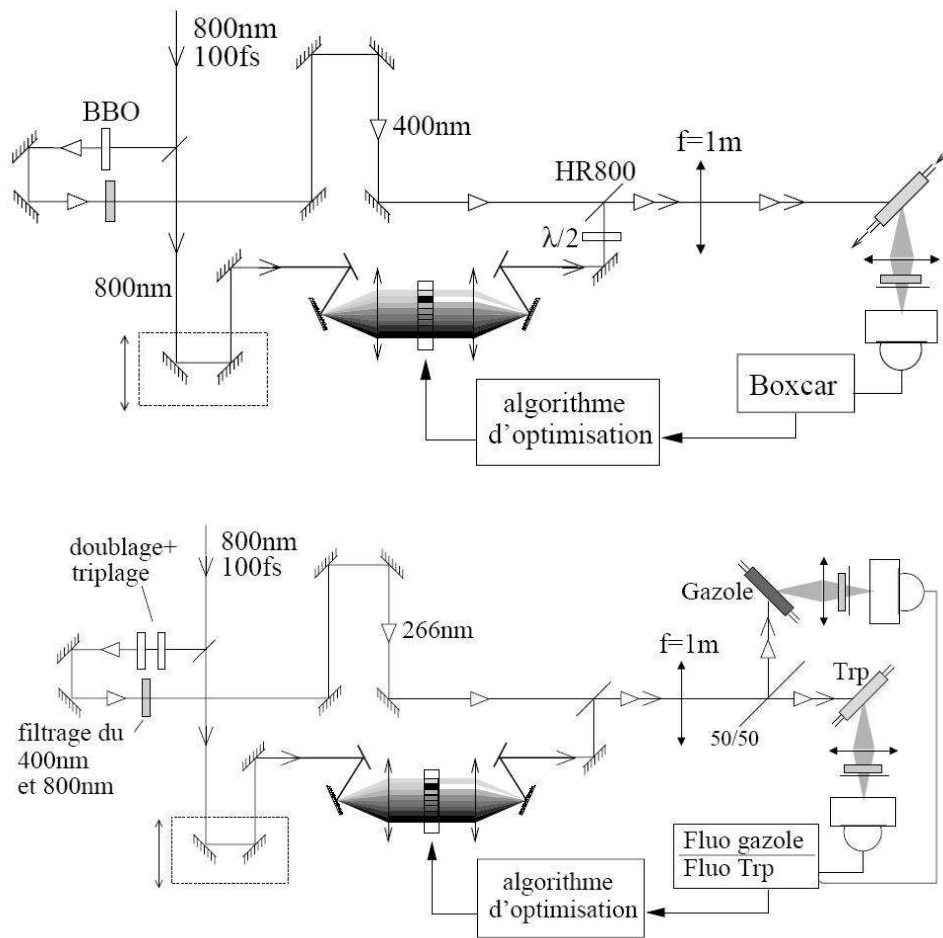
800nm
100fs

BBO

400nm

f=1m

HR800

$\lambda/2$

800nm

Boxcar

algorithme
d'optimisation

doublage+
triplage

800nm
100fs

266nm

Gazole

f=1m

Trp

50/50

filtrage du
400nm
et 800nm

$\frac{\text{Fluo gazole}}{\text{Fluo Trp}}$

algorithme
d'optimisation